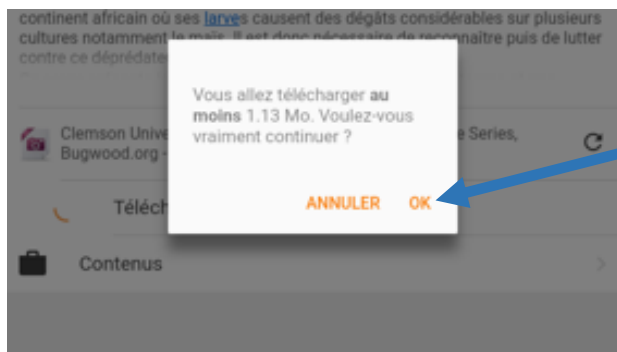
continent africain où ses larves causent des dégâts considérables sur plusieurs cultures notamment le maïs. Il est donc nécessaire de reconnaitre puis de lutter contre ce déprédat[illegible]

Clemson Unive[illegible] Bugwood.org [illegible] e Series,

Téléch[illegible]

Contenus

Vous allez télécharger **au moins** 1.13 Mo. Voulez-vous vraiment continuer ?

ANNULER OK